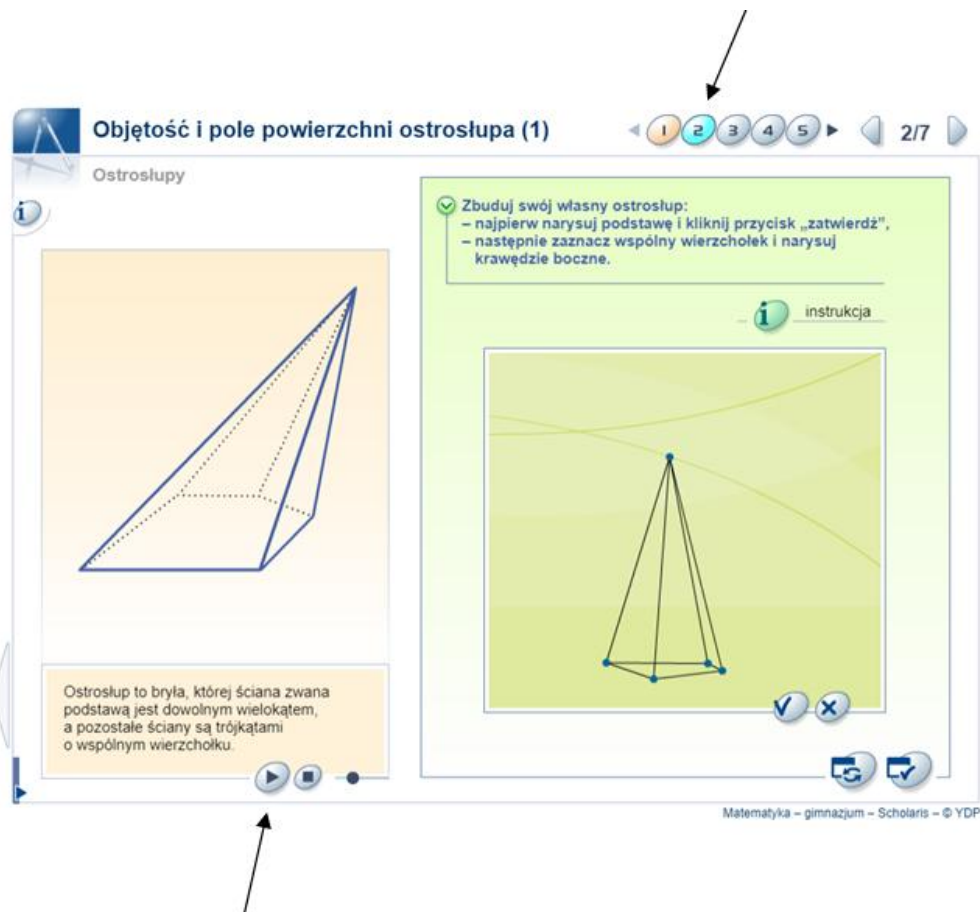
Objętość i pole powierzchni ostrosłupa (1)

1 2 3 4 5

2/7

Ostrosłupy

Zbuduj swój własny ostrosłup:
– najpierw narysuj podstawę i kliknij przycisk „zatwierdź",
– następnie zaznacz wspólny wierzchołek i narysuj krawędzie boczne.

instrukcja

Ostrosłup to bryła, której ściana zwana podstawą jest dowolnym wielokątem, a pozostałe ściany są trójkątami o wspólnym wierzchołku.

Matematyka – gimnazjum – Scholaris – © YDP